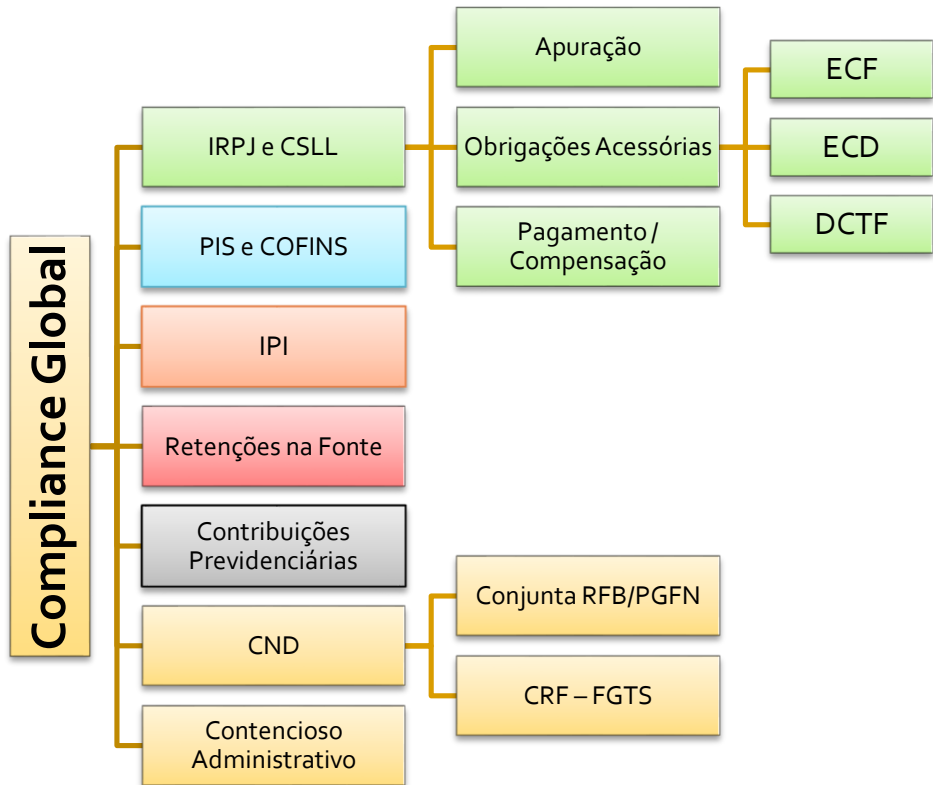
Compliance Global

IRPJ e CSLL

Apuração

Obrigações Acessórias

ECF

ECD

DCTF

Pagamento / Compensação

PIS e COFINS

IPI

Retenções na Fonte

Contribuições Previdenciárias

CND

Conjunta RFB/PGFN

CRF – FGTS

Contencioso Administrativo